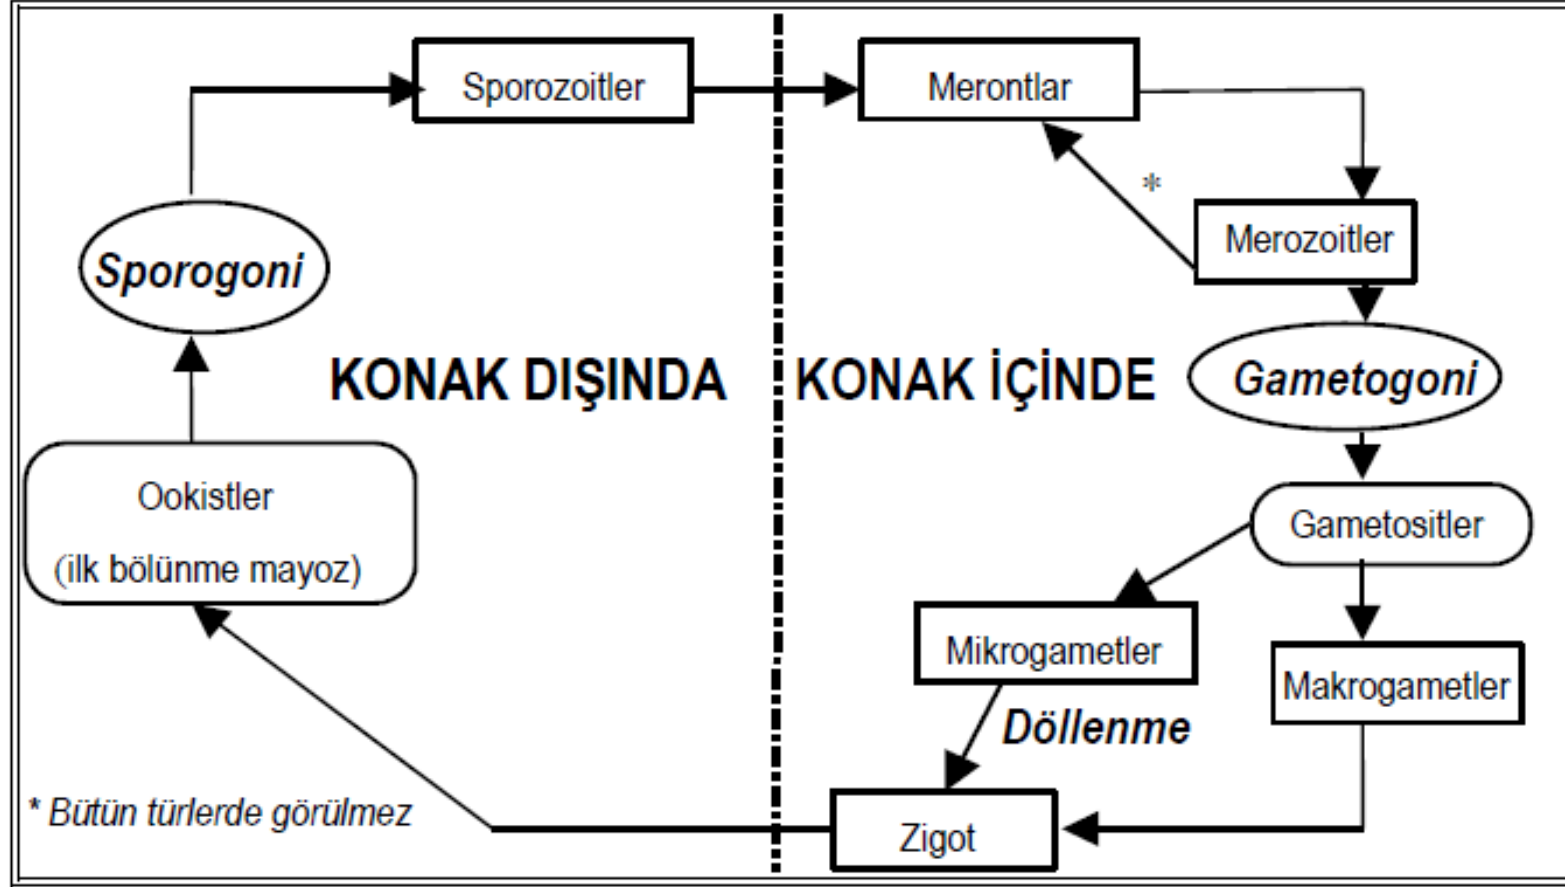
Sporozoitler

Merontlar

*

Merozoitler

Sporogoni

KONAK DIŞINDA

KONAK İÇİNDE

Gametogoni

Ookistler

(ilk bölünme mayoz)

Gametositler

Mikrogametler

Makrogametler

Döllenme

* Bütün türlerde görülmez

Zigot